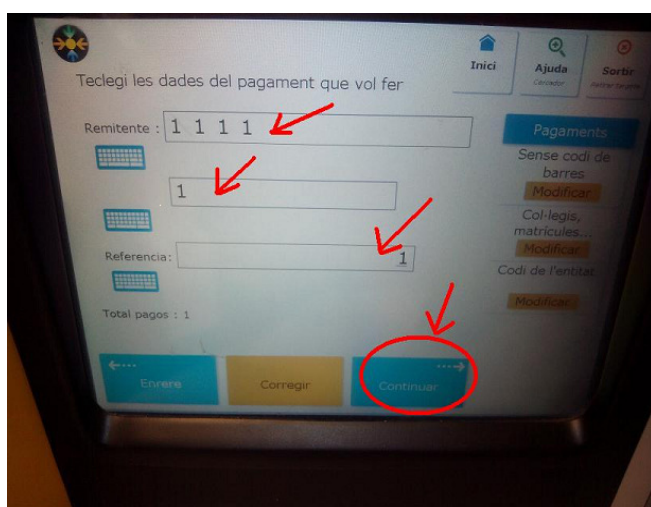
Inici

Ajuda
Cercador

Sortir
Retirar la tarja

Teclegi les dades del pagament que vol fer

Remitente : 1 1 1 1

1

Referencia: 1

Total pagos : 1

Pagaments

Sense codi de barres
Modificar

Col·legis, matricules...
Modificar

Codi de l'entitat

Modificar

Enrere

Corregir

Continuar